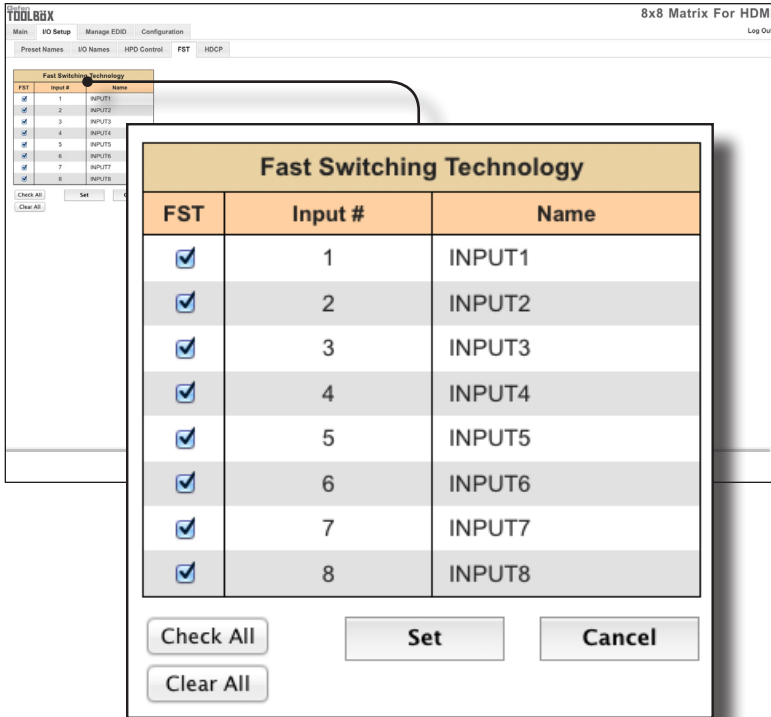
Gefen TOOLBOX

8x8 Matrix For HDM

Log Out

Main | I/O Setup | Manage EDID | Configuration

Preset Names | I/O Names | HPD Control | FST | HDCP

| Fast Switching Technology | | |
|---|---|---|
| FST | Input # | Name |
| ☑ | 1 | INPUT1 |
| ☑ | 2 | INPUT2 |
| ☑ | 3 | INPUT3 |
| ☑ | 4 | INPUT4 |
| ☑ | 5 | INPUT5 |
| ☑ | 6 | INPUT6 |
| ☑ | 7 | INPUT7 |
| ☑ | 8 | INPUT8 |

Check All | Set | Cancel

Clear All